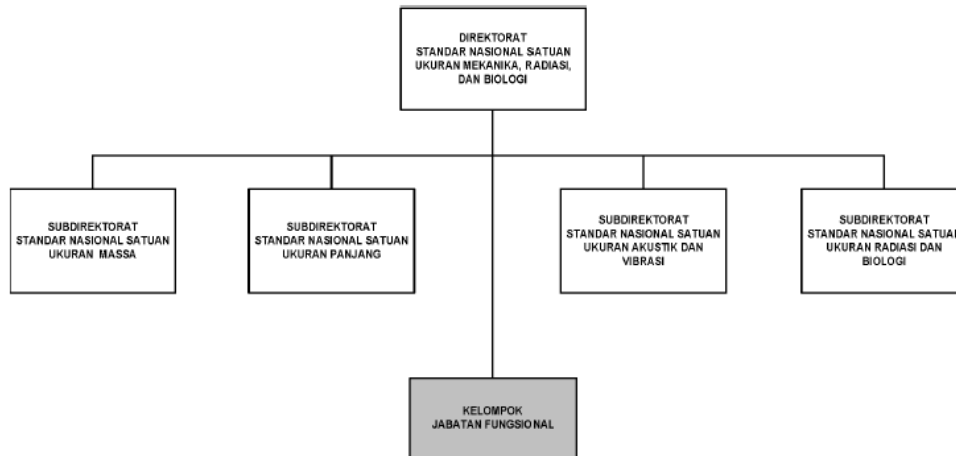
DIREKTORAT
STANDAR NASIONAL SATUAN UKURAN MEKANIKA, RADIASI, DAN BIOLOGI

SUBDIREKTORAT
STANDAR NASIONAL SATUAN UKURAN MASSA

SUBDIREKTORAT
STANDAR NASIONAL SATUAN UKURAN PANJANG

SUBDIREKTORAT
STANDAR NASIONAL SATUAN UKURAN AKUSTIK DAN VIBRASI

SUBDIREKTORAT
STANDAR NASIONAL SATUA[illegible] UKURAN RADIASI DAN BIOLOGI

KELOMPOK
JABATAN FUNGSIONAL